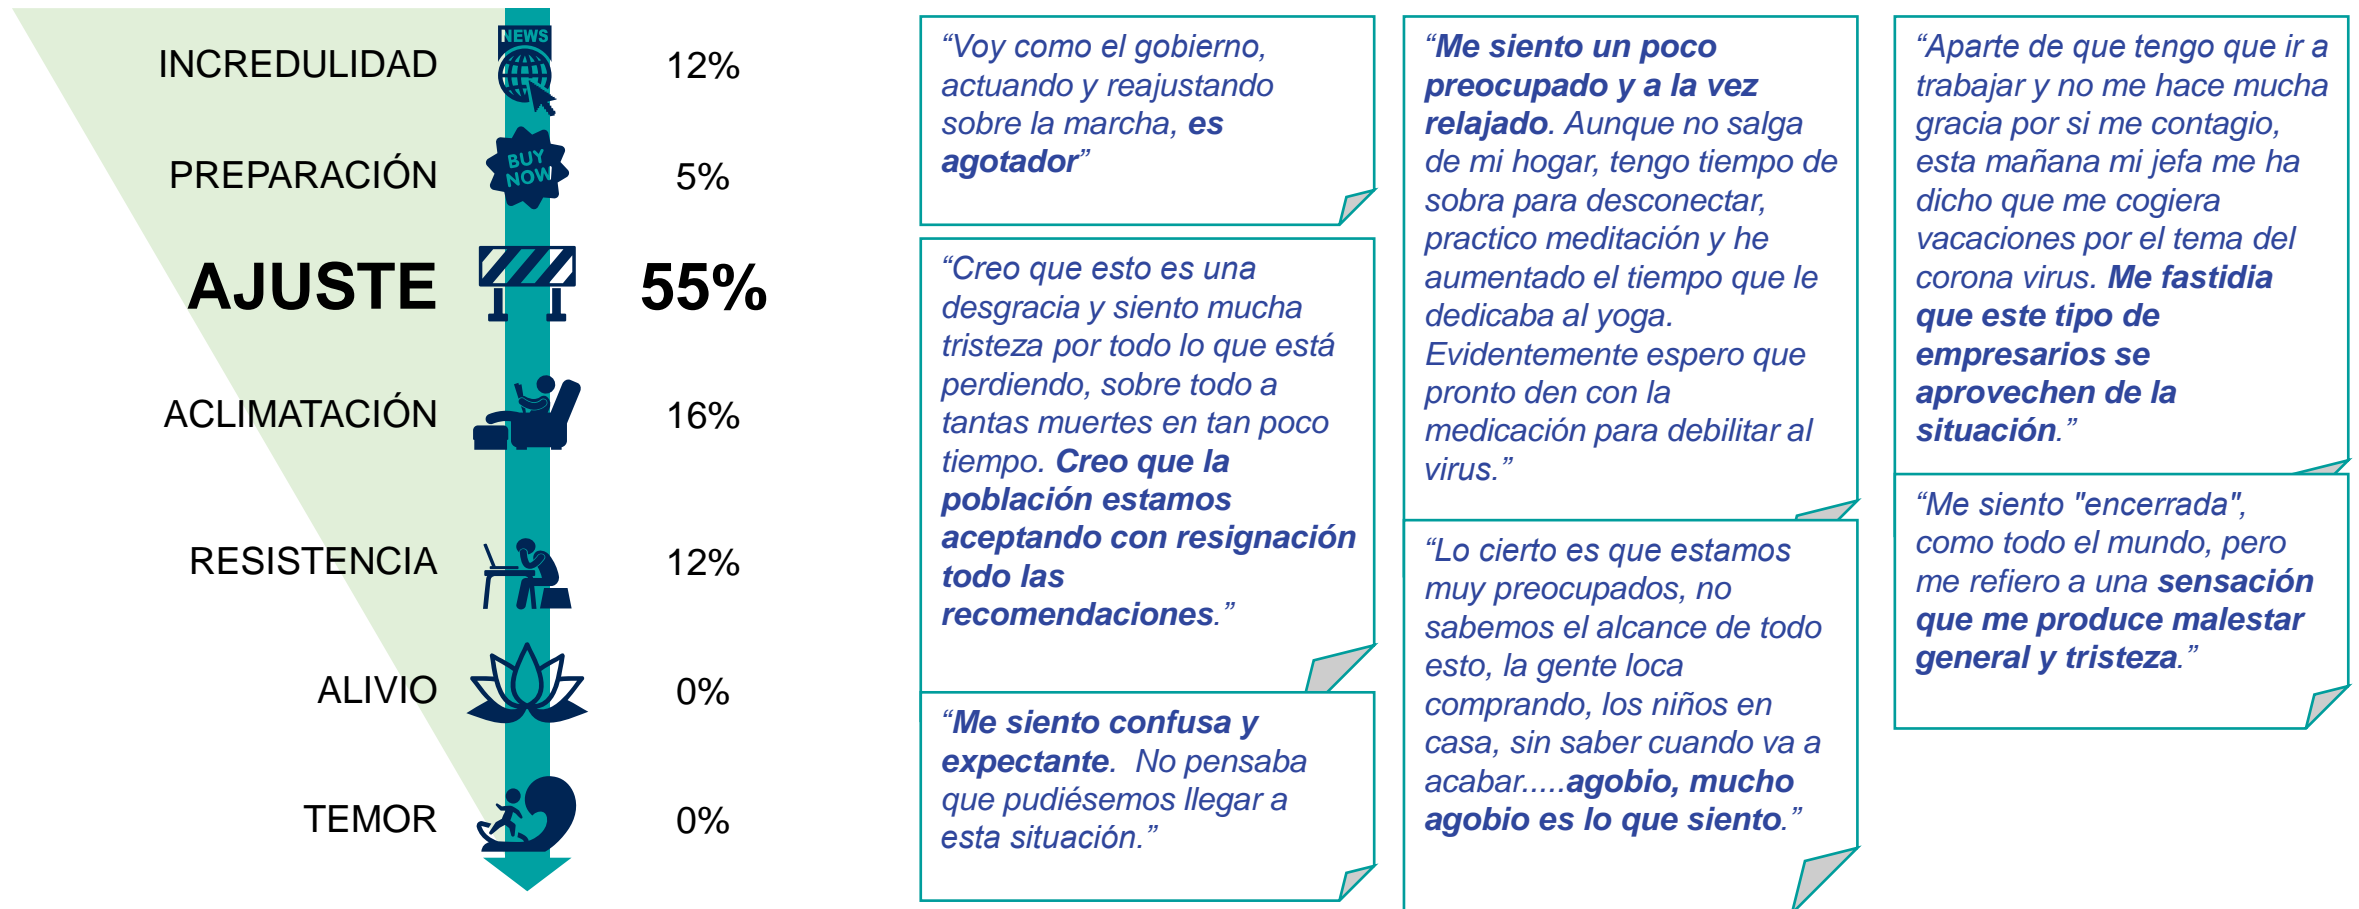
INCREDULIDAD NEWS 12%

PREPARACIÓN BUY NOW 5%

AJUSTE 55%

ACLIMATACIÓN 16%

RESISTENCIA 12%

ALIVIO 0%

TEMOR 0%

“Voy como el gobierno, actuando y reajustando sobre la marcha, es agotador”

“Creo que esto es una desgracia y siento mucha tristeza por todo lo que está perdiendo, sobre todo a tantas muertes en tan poco tiempo. Creo que la población estamos aceptando con resignación todo las recomendaciones.”

“Me siento confusa y expectante. No pensaba que pudiésemos llegar a esta situación.”

“Me siento un poco preocupado y a la vez relajado. Aunque no salga de mi hogar, tengo tiempo de sobra para desconectar, practico meditación y he aumentado el tiempo que le dedicaba al yoga. Evidentemente espero que pronto den con la medicación para debilitar al virus.”

“Lo cierto es que estamos muy preocupados, no sabemos el alcance de todo esto, la gente loca comprando, los niños en casa, sin saber cuando va a acabar.....agobio, mucho agobio es lo que siento.”

“Aparte de que tengo que ir a trabajar y no me hace mucha gracia por si me contagio, esta mañana mi jefa me ha dicho que me cogiera vacaciones por el tema del corona virus. Me fastidia que este tipo de empresarios se aprovechen de la situación.”

“Me siento "encerrada", como todo el mundo, pero me refiero a una sensación que me produce malestar general y tristeza.”